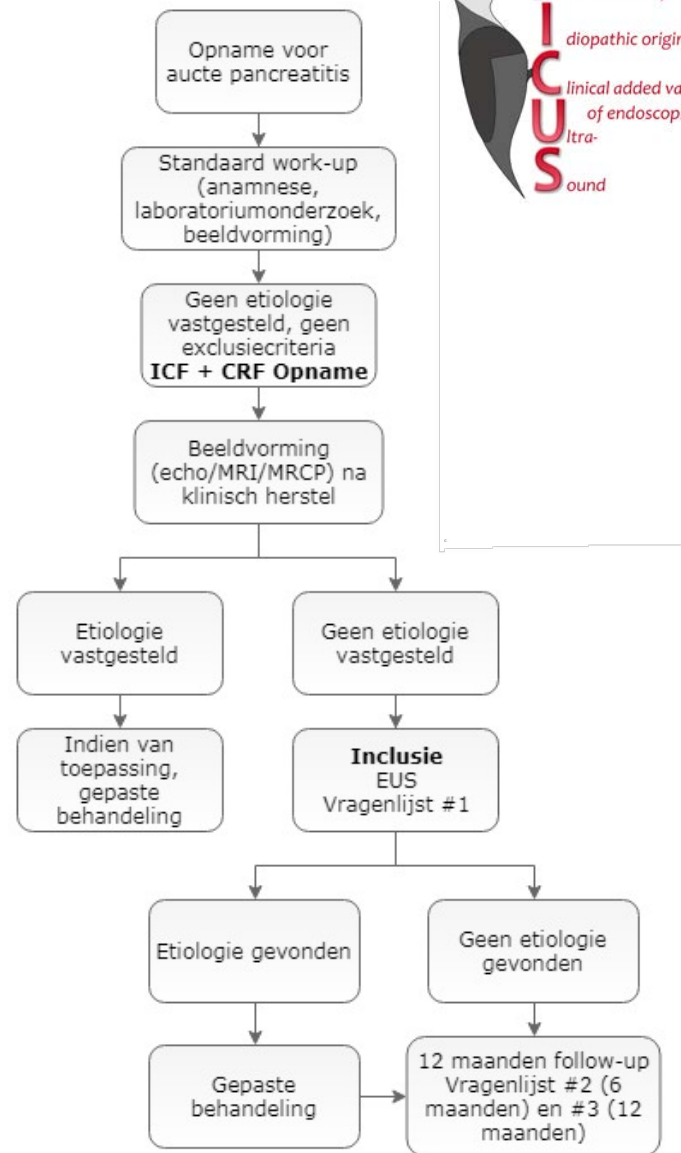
Opname voor aucte pancreatitis

Standaard work-up (anamnese, laboratoriumonderzoek, beeldvorming)

Geen etiologie vastgesteld, geen exclusiecriteria
**ICF + CRF Opname**

Beeldvorming (echo/MRI/MRCP) na klinisch herstel

Etiologie vastgesteld

Indien van toepassing, gepaste behandeling

Geen etiologie vastgesteld

**Inclusie**
EUS
Vragenlijst #1

Etiologie gevonden

Gepaste behandeling

Geen etiologie gevonden

12 maanden follow-up Vragenlijst #2 (6 maanden) en #3 (12 maanden)

I diopathic origin
C linical added va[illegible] of endoscop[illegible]
U ltra-
S ound